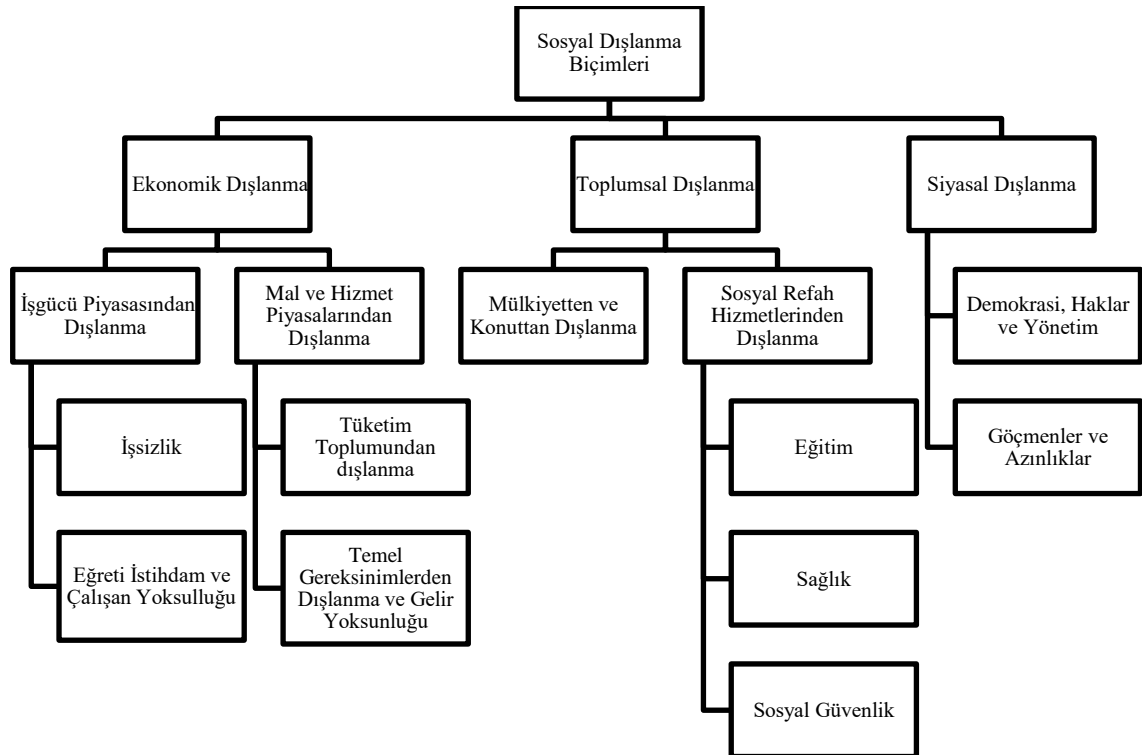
Sosyal Dışlanma Biçimleri

Ekonomik Dışlanma

Toplumsal Dışlanma

Siyasal Dışlanma

İşgücü Piyasasından Dışlanma

Mal ve Hizmet Piyasalarından Dışlanma

Mülkiyetten ve Konuttan Dışlanma

Sosyal Refah Hizmetlerinden Dışlanma

Demokrasi, Haklar ve Yönetim

İşsizlik

Tüketim Toplumundan dışlanma

Eğitim

Göçmenler ve Azınlıklar

Eğreti İstihdam ve Çalışan Yoksulluğu

Temel Gereksinimlerden Dışlanma ve Gelir Yoksunluğu

Sağlık

Sosyal Güvenlik